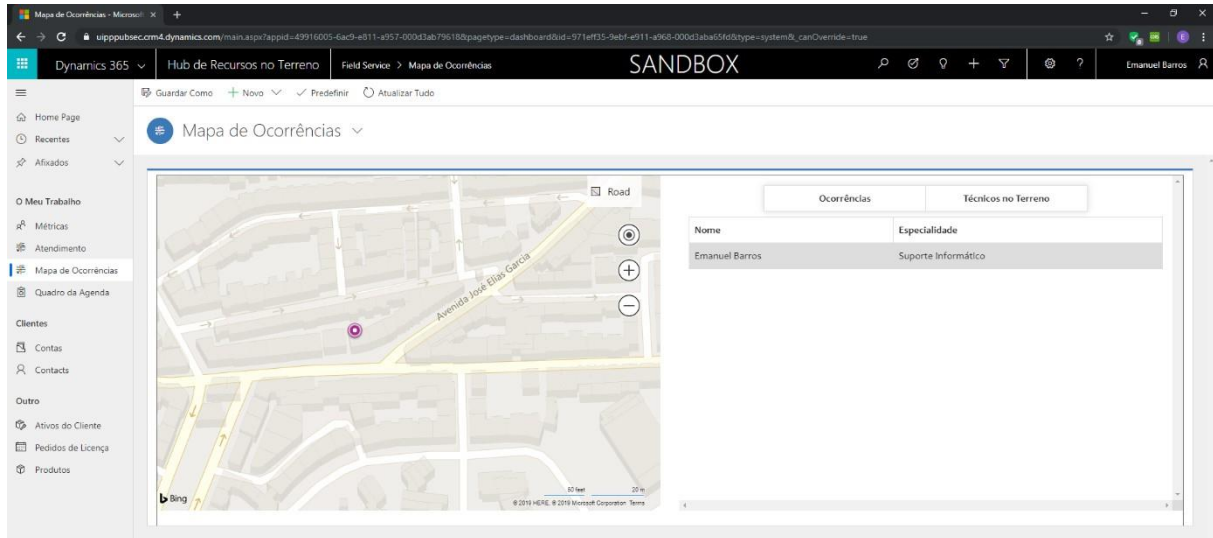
Mapa de Ocorrências - Microsoft ×  +

uipppubsec.crm4.dynamics.com/main.aspx?appid=49916005-6ac9-e811-a957-000d3ab79618&pagetype=dashboard&id=971eff35-9ebf-e911-a968-000d3aba65fd&type=system&_canOverride=true

Dynamics 365 | Hub de Recursos no Terreno | Field Service > Mapa de Ocorrências | SANDBOX | Emanuel Barros

Guardar Como | + Novo | Predefinir | Atualizar Tudo

Home Page
Recentes
Afixados

O Meu Trabalho
Métricas
Atendimento
Mapa de Ocorrências
Quadro da Agenda

Clientes
Contas
Contacts

Outro
Ativos do Cliente
Pedidos de Licença
Produtos

Mapa de Ocorrências

Road

Avenida José Elias Garcia

Bing

50 feet 20 m

© 2019 HERE, © 2019 Microsoft Corporation Terms

| Ocorrências | Técnicos no Terreno |
|---|---|

| Nome | Especialidade |
|---|---|
| Emanuel Barros | Suporte Informático |